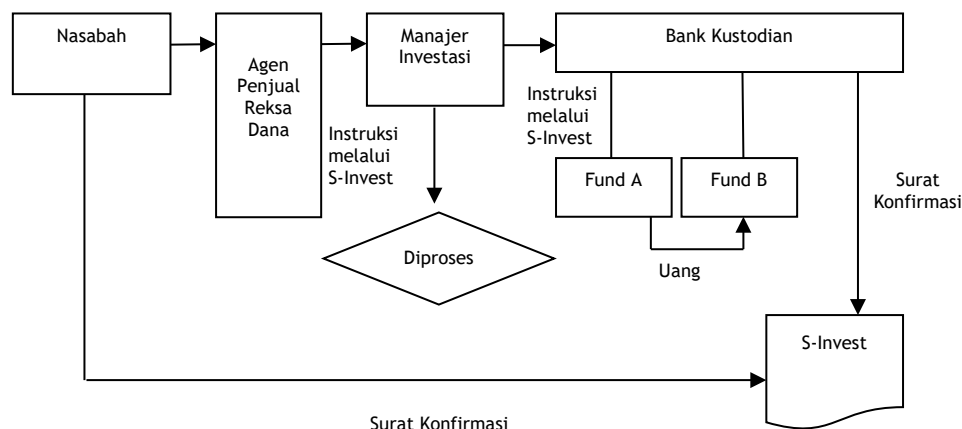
Nasabah

Agen Penjual Reksa Dana

Manajer Investasi

Bank Kustodian

Instruksi melalui S-Invest

Instruksi melalui S-Invest

Fund A

Fund B

Surat Konfirmasi

Diproses

Uang

S-Invest

Surat Konfirmasi